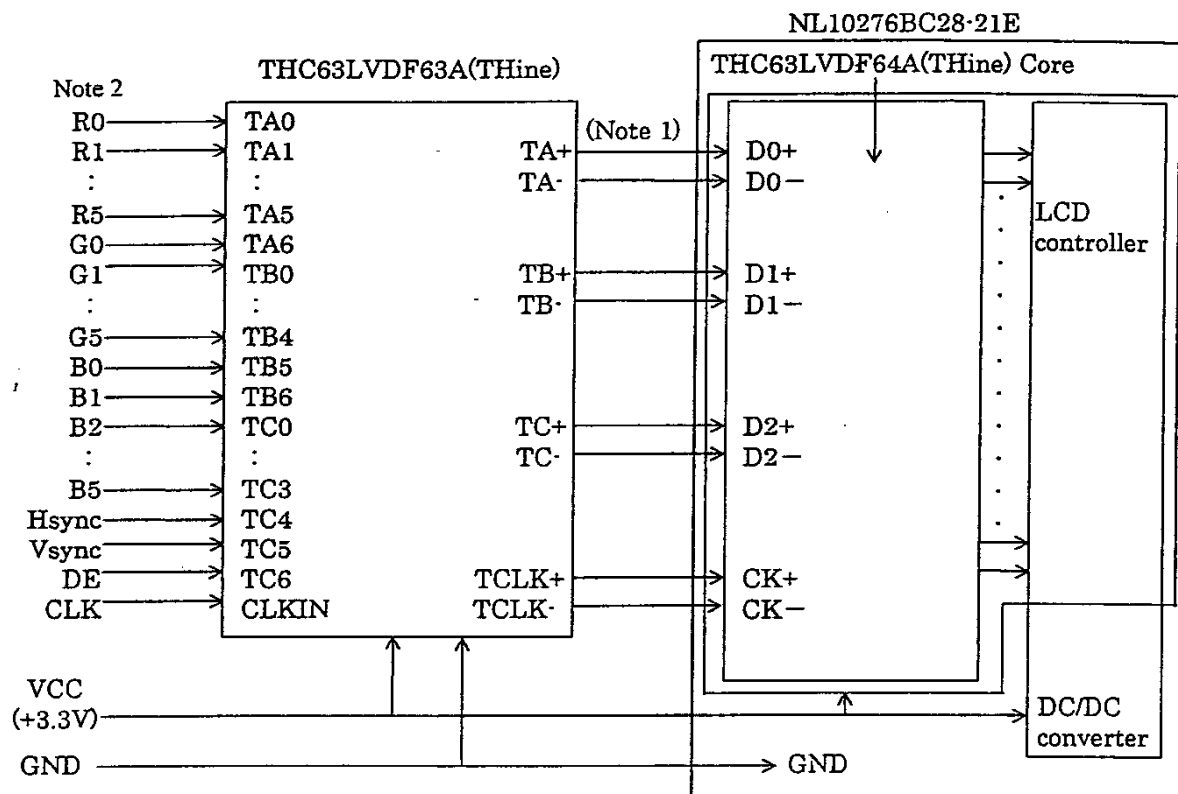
NL10276BC28-21E

THC63LVDF63A(THine)

THC63LVDF64A(THine) Core

Note 2

R0 TA0
R1 TA1
: :
R5 TA5
G0 TA6
G1 TB0
: :
G5 TB4
B0 TB5
B1 TB6
B2 TC0
: :
B5 TC3
Hsync TC4
Vsync TC5
DE TC6
CLK CLKIN

(Note 1)
TA+ D0+
TA- D0−
TB+ D1+
TB- D1−
TC+ D2+
TC- D2−
TCLK+ CK+
TCLK- CK−

LCD controller

VCC (+3.3V)

GND

GND

DC/DC converter